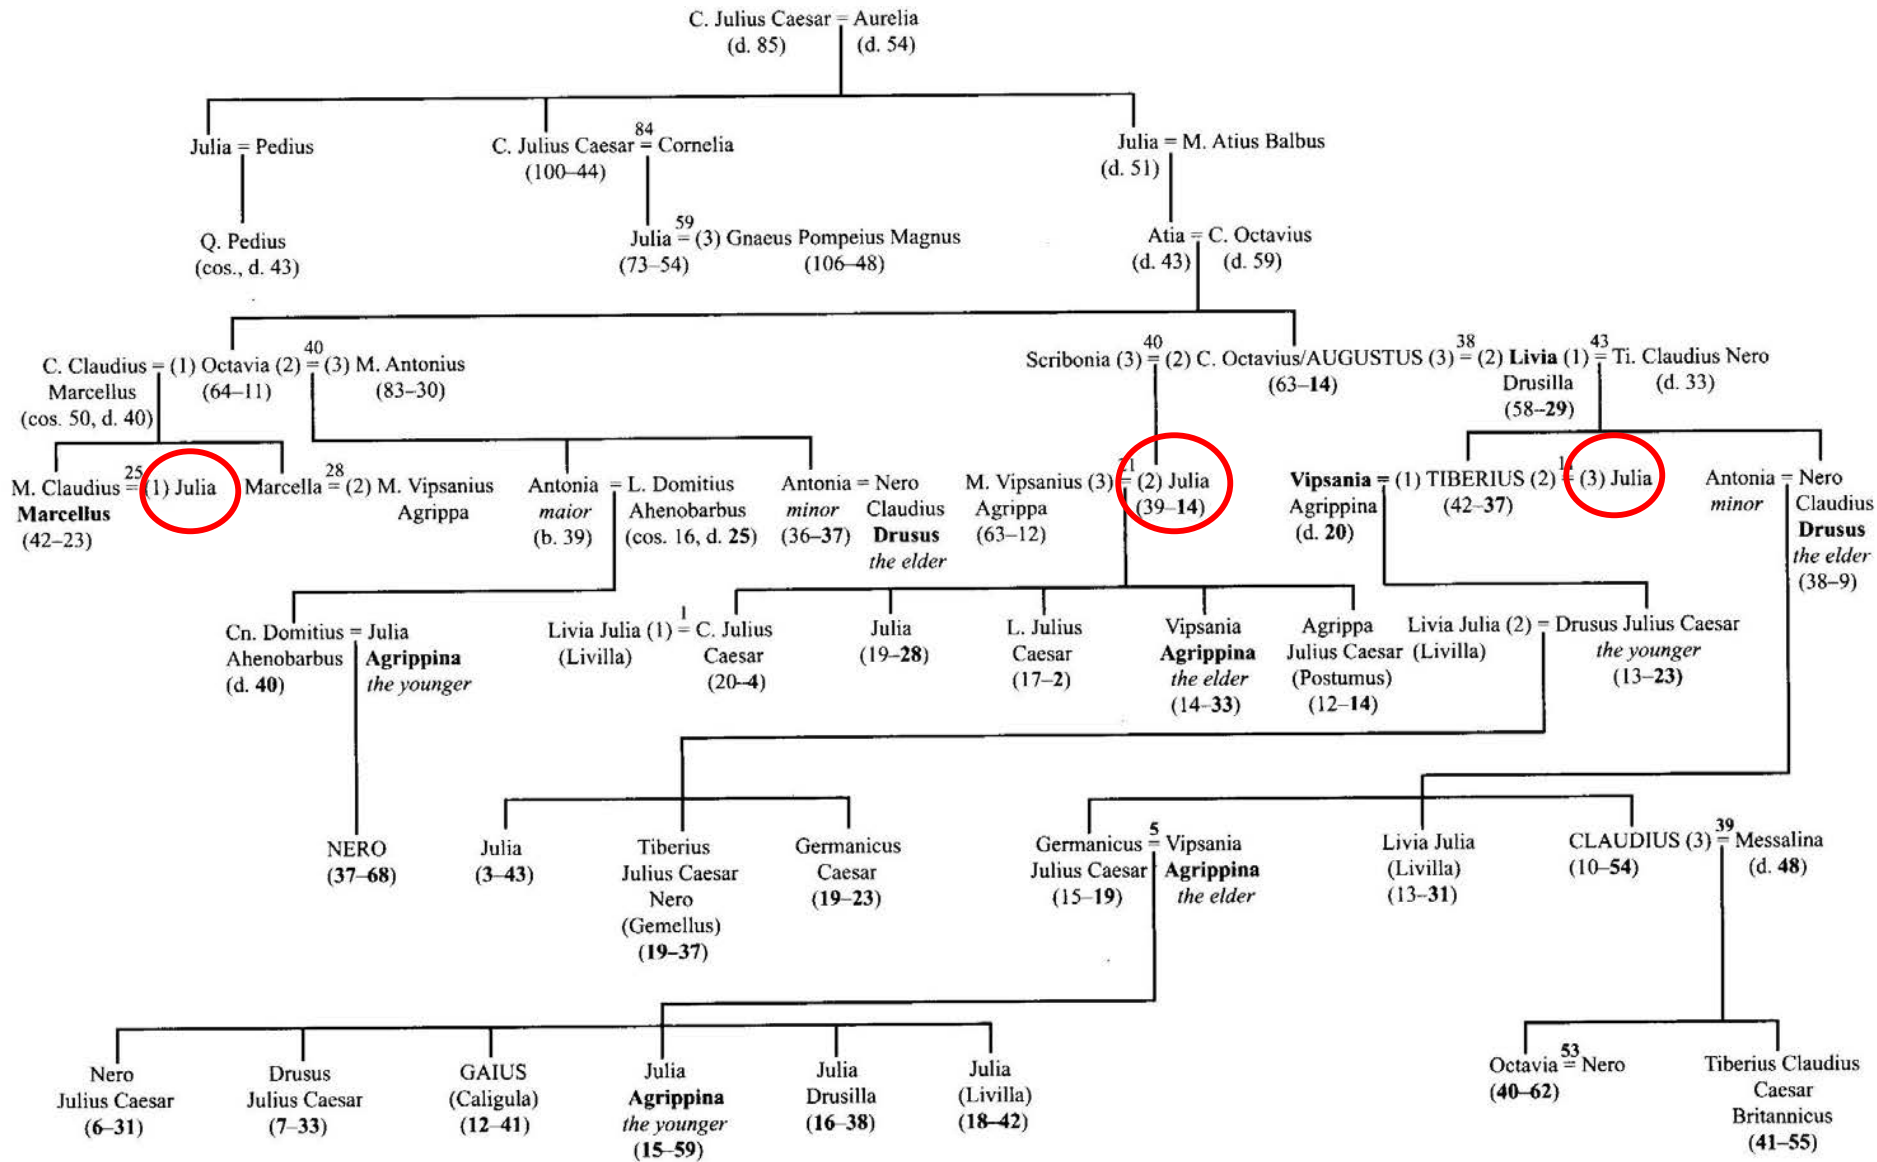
C. Julius Caesar = Aurelia
(d. 85) (d. 54)

Julia = Pedius

Q. Pedius
(cos., d. 43)

C. Julius Caesar $\overset{84}{=}$ Cornelia
(100–44)

Julia $\overset{59}{=}$ (3) Gnaeus Pompeius Magnus
(73–54) (106–48)

Julia = M. Atius Balbus
(d. 51)

Atia = C. Octavius
(d. 43) (d. 59)

C. Claudius = (1) Octavia (2) $\overset{40}{=}$ (3) M. Antonius
Marcellus (64–11) (83–30)
(cos. 50, d. 40)

M. Claudius $\overset{25}{=}$ (1) Julia
**Marcellus**
(42–23)

Marcella $\overset{28}{=}$ (2) M. Vipsanius Agrippa

Antonia *maior* (b. 39) = L. Domitius Ahenobarbus (cos. 16, d. **25**)

Antonia *minor* (36–**37**) = Nero Claudius **Drusus** *the elder*

Scribonia (3) $\overset{40}{=}$ (2) C. Octavius/AUGUSTUS (3) $\overset{38}{=}$ (2) **Livia** (1) $\overset{43}{=}$ Ti. Claudius Nero
(63–**14**) Drusilla (d. 33)
(58–**29**)

M. Vipsanius (3) $\overset{21}{=}$ (2) Julia
Agrippa (39–**14**)
(63–12)

**Vipsania** = (1) TIBERIUS (2) $\overset{1}{=}$ (3) Julia
Agrippina (42–**37**)
(d. **20**)

Antonia *minor* = Nero Claudius **Drusus** *the elder* (38–9)

Cn. Domitius = Julia
Ahenobarbus **Agrippina**
(d. **40**) *the younger*

NERO
(**37–68**)

Livia Julia (1) $\overset{1}{=}$ C. Julius Caesar
(Livilla) (20–4)

Julia
(19–**28**)

L. Julius Caesar
(17–2)

Vipsania **Agrippina** *the elder*
(14–**33**)

Agrippa Julius Caesar (Postumus)
(12–**14**)

Livia Julia (2) = Drusus Julius Caesar
(Livilla) *the younger*
(13–**23**)

Julia
(**3–43**)

Tiberius Julius Caesar Nero (Gemellus)
(**19–37**)

Germanicus Caesar
(**19–23**)

Germanicus $\overset{5}{=}$ Vipsania
Julius Caesar **Agrippina**
(15–**19**) *the elder*

Livia Julia
(Livilla)
(13–**31**)

CLAUDIUS (3) $\overset{39}{=}$ Messalina
(10–**54**) (d. **48**)

Nero Julius Caesar
(**6–31**)

Drusus Julius Caesar
(**7–33**)

GAIUS
(Caligula)
(**12–41**)

Julia **Agrippina** *the younger*
(**15–59**)

Julia Drusilla
(**16–38**)

Julia
(Livilla)
(**18–42**)

Octavia $\overset{53}{=}$ Nero
(**40–62**)

Tiberius Claudius Caesar Britannicus
(**41–55**)